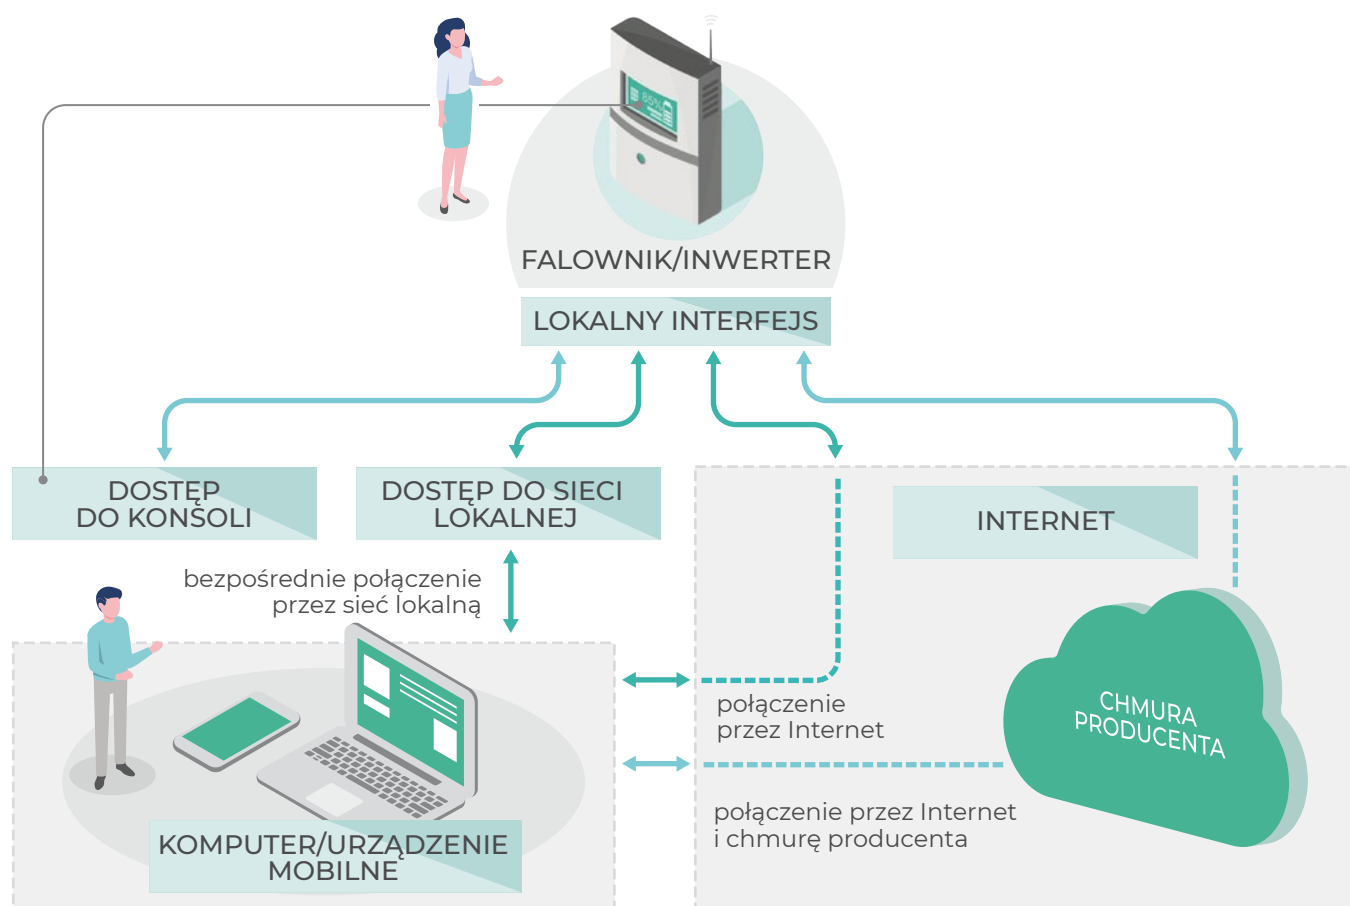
85%

FALOWNIK/INWERTER

LOKALNY INTERFEJS

DOSTĘP DO KONSOLI

DOSTĘP DO SIECI LOKALNEJ

INTERNET

bezpośrednie połączenie przez sieć lokalną

CHMURA PRODUCENTA

połączenie przez Internet

połączenie przez Internet i chmurę producenta

KOMPUTER/URZĄDZENIE MOBILNE